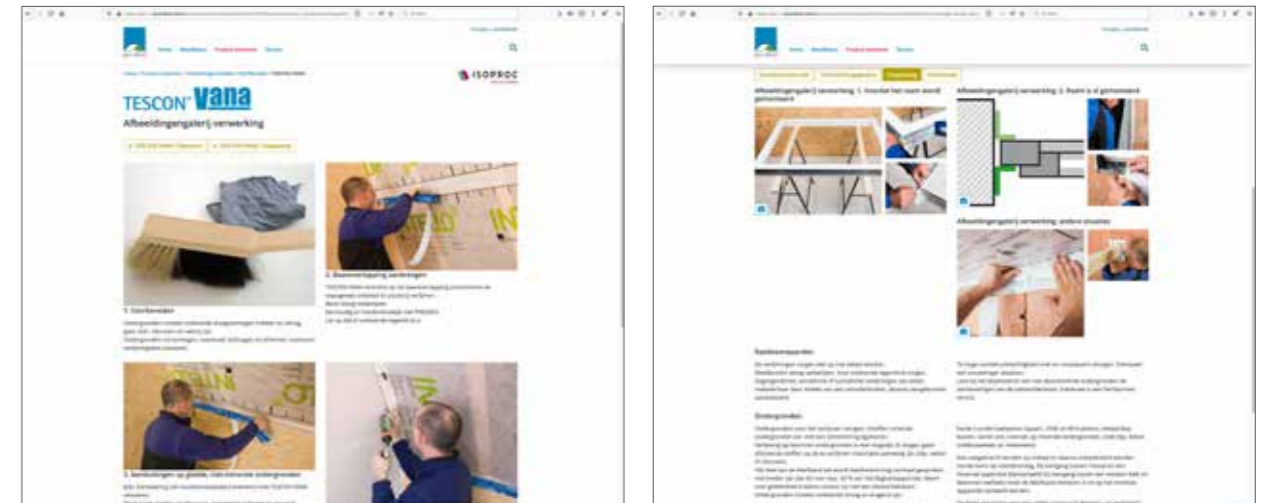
Home Bouwfysica Productoverzicht Service

TESCON® Vana

Afbeeldingengalerij verwerking

1. Voorbereiden

2. Basisverlijming aanbrengen

3. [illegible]

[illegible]

Home Bouwfysica Productoverzicht Service

Afbeeldingengalerij verwerking: 1. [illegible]

Afbeeldingengalerij verwerking: 2. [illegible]

Afbeeldingengalerij verwerking: andere situaties

Randvoorwaarden

Ondergronden